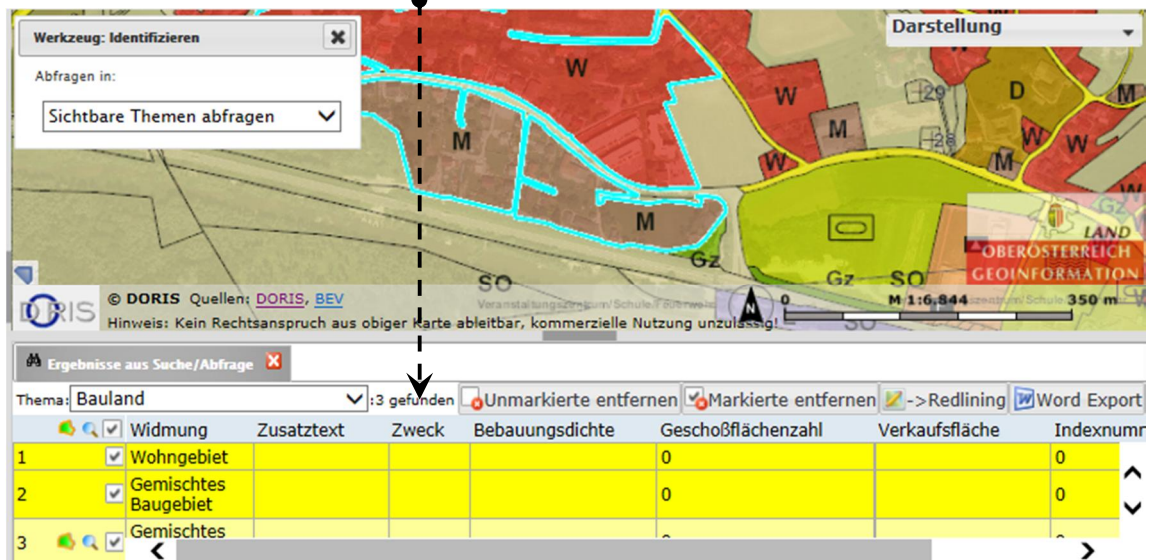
Werkzeug: Identifizieren

Abfragen in:

Sichtbare Themen abfragen

Darstellung

W
W
W
M
M
D
W
W
W
M
W
29
28
M
Gz
SO
Gz
SO
LAND
OBERÖSTERREICH
GEOINFORMATION

DORIS
© DORIS Quellen: DORIS, BEV
Hinweis: Kein Rechtsanspruch aus obiger Karte ableitbar, kommerzielle Nutzung unzulässig!
Veranstaltungszentrum/Schule/Fußweg
0
M 1:6.844
350 m

Ergebnisse aus Suche/Abfrage

Thema: Bauland
:3 gefunden
Unmarkierte entfernen
Markierte entfernen
->Redlining
Word Export

| | Widmung | Zusatztext | Zweck | Bebauungsdichte | Geschoßflächenzahl | Verkaufsfläche | Indexnumm |
|---|---|---|---|---|---|---|---|
| 1 | Wohngebiet | | | | 0 | | 0 |
| 2 | Gemischtes Baugebiet | | | | 0 | | 0 |
| 3 | Gemischtes | | | | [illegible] | | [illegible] |